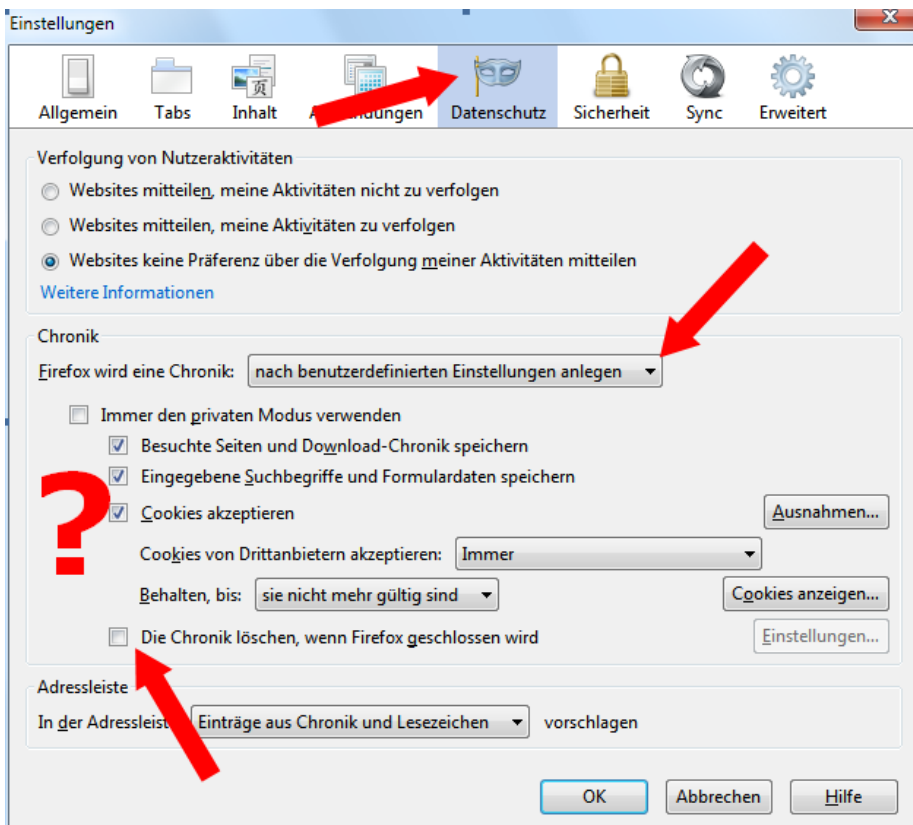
Einstellungen

Allgemein
Tabs
Inhalt
A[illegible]ndungen
Datenschutz
Sicherheit
Sync
Erweitert

Verfolgung von Nutzeraktivitäten

Websites mitteilen, meine Aktivitäten nicht zu verfolgen

Websites mitteilen, meine Aktivitäten zu verfolgen

Websites keine Präferenz über die Verfolgung meiner Aktivitäten mitteilen

Weitere Informationen

Chronik

Firefox wird eine Chronik: nach benutzerdefinierten Einstellungen anlegen

Immer den privaten Modus verwenden

Besuchte Seiten und Download-Chronik speichern

Eingegebene Suchbegriffe und Formulardaten speichern

Cookies akzeptieren

Ausnahmen...

Cookies von Drittanbietern akzeptieren: Immer

Behalten, bis: sie nicht mehr gültig sind

Cookies anzeigen...

Die Chronik löschen, wenn Firefox geschlossen wird

Einstellungen...

?

Adressleiste

In der Adressleist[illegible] Einträge aus Chronik und Lesezeichen vorschlagen

OK
Abbrechen
Hilfe